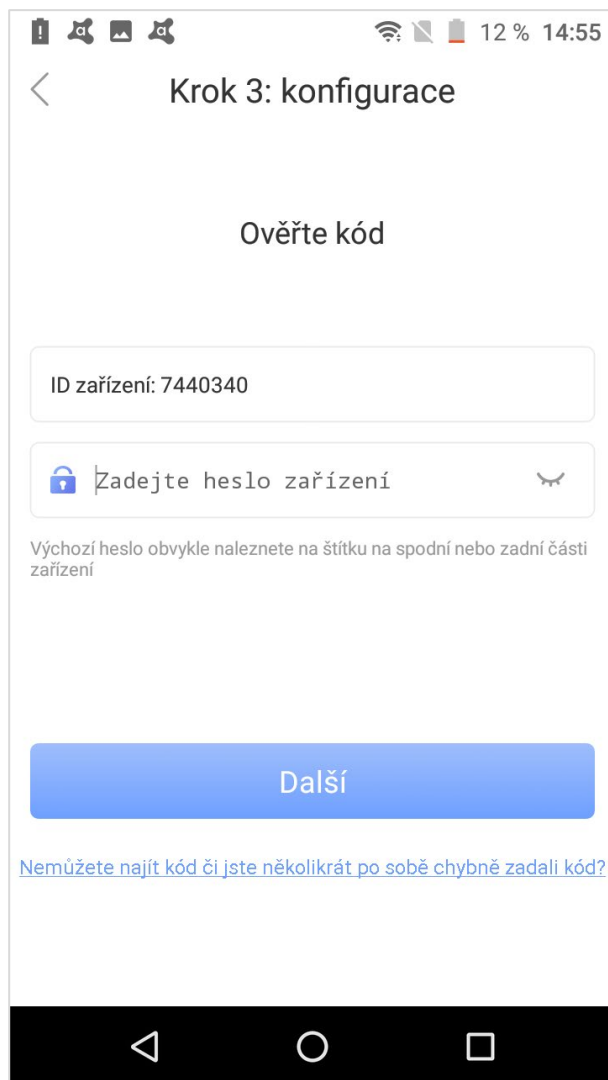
12 % 14:55

Krok 3: konfigurace

Ověřte kód

ID zařízení: 7440340

Zadejte heslo zařízení

Výchozí heslo obvykle naleznete na štítku na spodní nebo zadní části zařízení

Další

Nemůžete najít kód či jste několikrát po sobě chybně zadali kód?